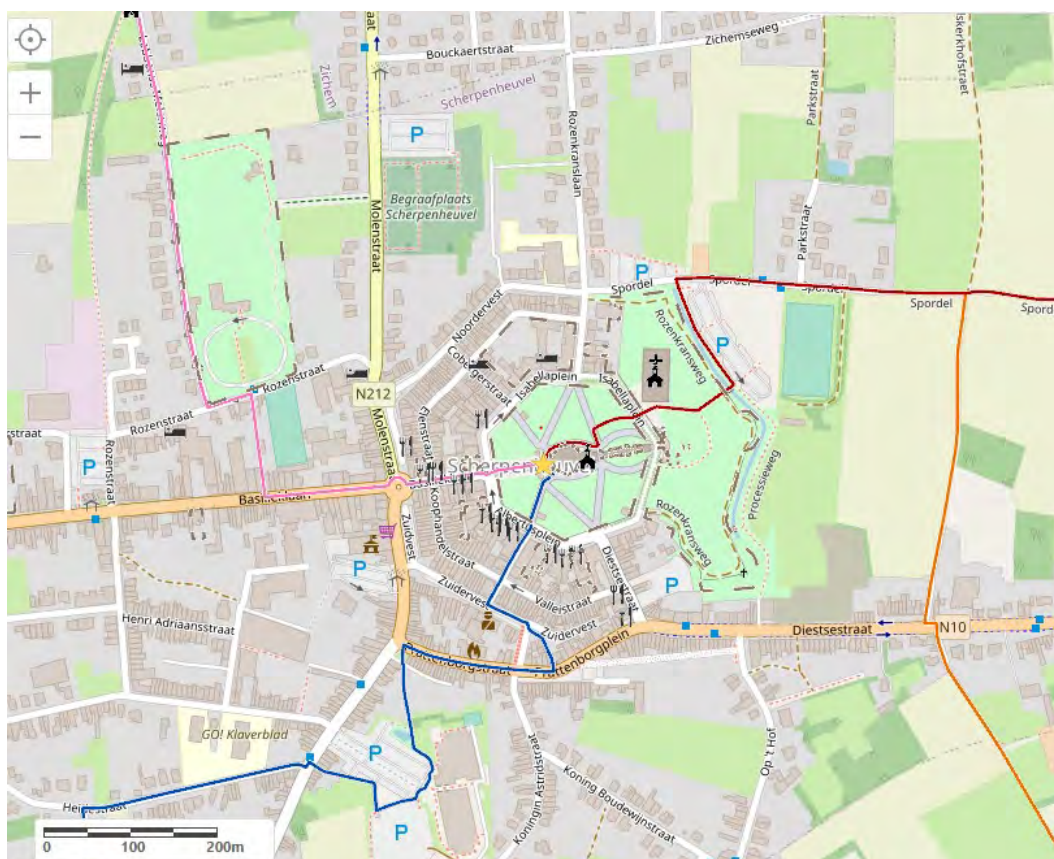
+
−
Bouckaertstraat
Zichemseweg
Zichem
Scherpenheuvel
P
Begraafplaats Scherpenheuvel
Molenstraat
Rozenkranslaan
Parkstraat
P
Spordel
Spordel
Spordel
Spordel
Spordel
Noordervest
Coburgerstraat
Isabellaplein
Isabellaplein
Rozenkransweg
P
N212
Rozenstraat
Rozenstraat
straat
Rozenstraat
P
Elenstraat
Kophandelstraat
Scherpenheuvel
Processieweg
Basilieklaan
Zuidvest
Albertusplein
Diestsestraat
Rozenkransweg
P
P
Zuidervest
Vallestraat
Zuidervest
Diestsestraat
N10
Henri Adriaansstraat
Fattenborgplein
GO! Klaverblad
P
Koningin Astridstraat
Koning Boudewijnstraat
Op 't Hof
Heistraat
P
0
100
200m